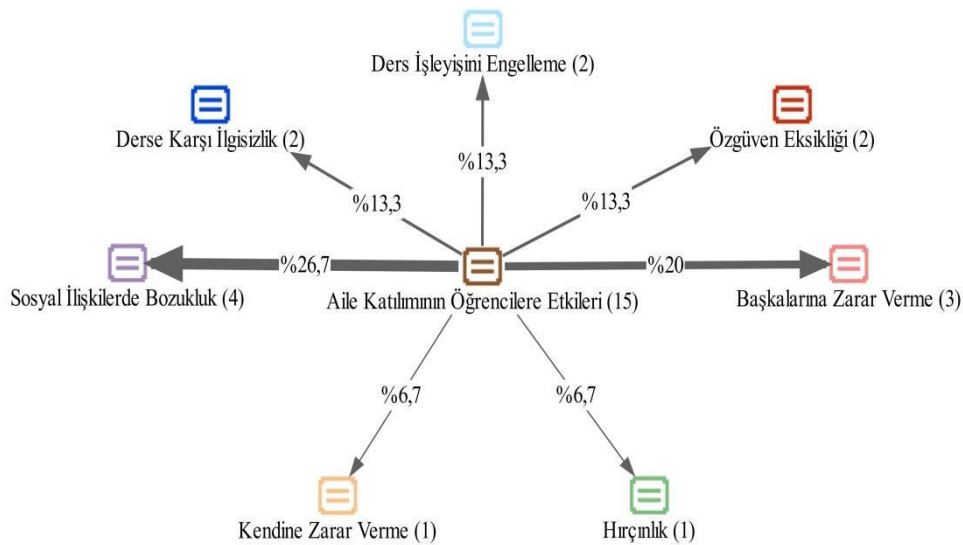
Ders İşleyişini Engelleme (2)

Derse Karşı İlgisizlik (2)

Özgüven Eksikliği (2)

%13,3

%13,3

%13,3

Sosyal İlişkilerde Bozukluk (4)

%26,7

Aile Katılımının Öğrencilere Etkileri (15)

%20

Başkalarına Zarar Verme (3)

%6,7

%6,7

Kendine Zarar Verme (1)

Hırçınlık (1)